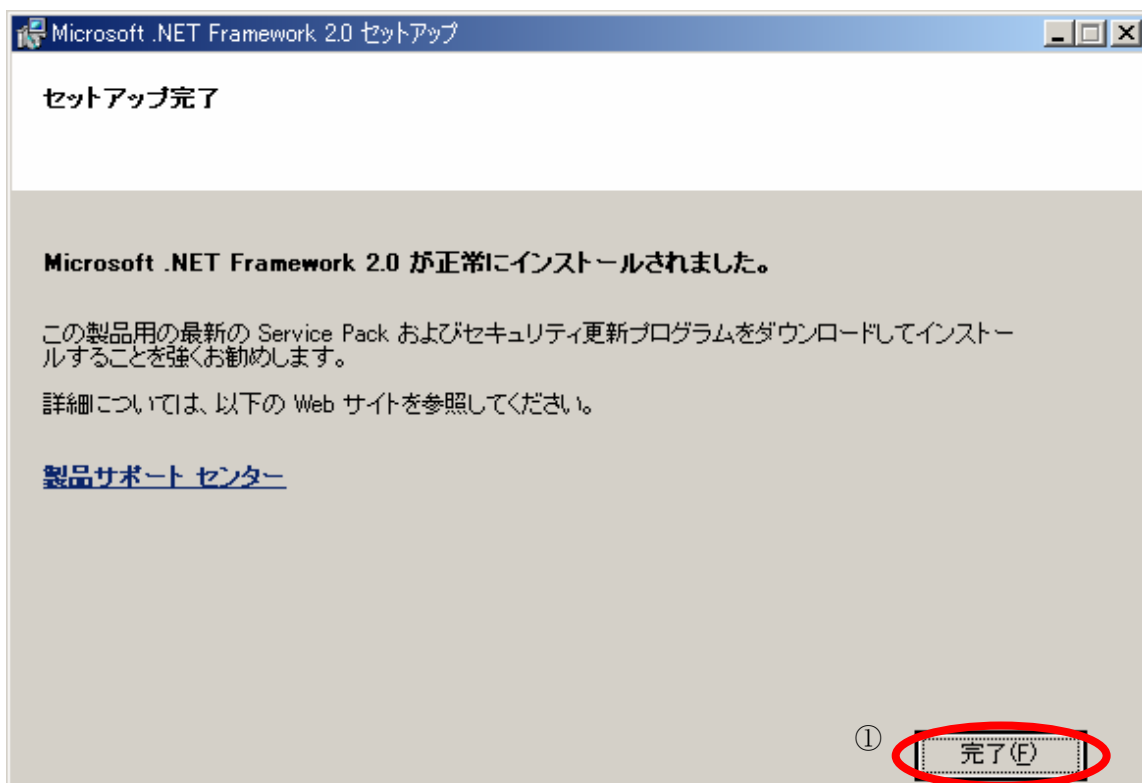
Microsoft .NET Framework 2.0 セットアップ

セットアップ完了

Microsoft .NET Framework 2.0 が正常にインストールされました。

この製品用の最新の Service Pack およびセキュリティ更新プログラムをダウンロードしてインストールすることを強くお勧めします。

詳細については、以下の Web サイトを参照してください。

製品サポート センター

①

完了(F)